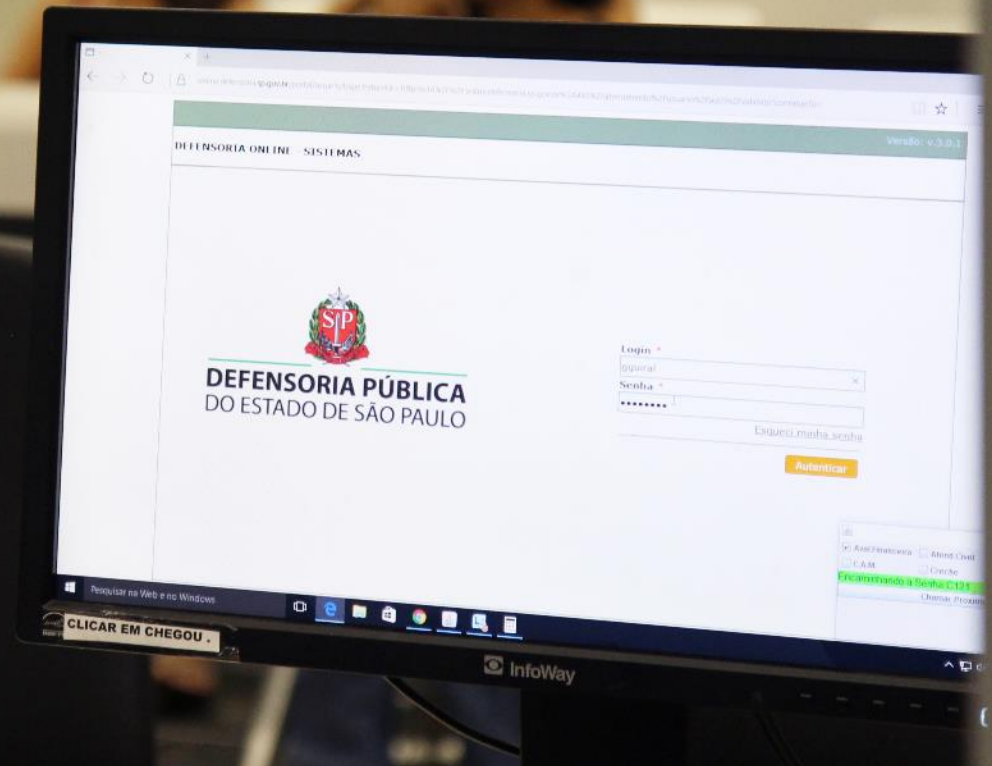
DEFENSORIA ONLINE - SISTEMAS

Versão: v.3.0.1

SP

DEFENSORIA PÚBLICA
DO ESTADO DE SÃO PAULO

Login *
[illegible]
Senha *
••••••••

Esqueci minha senha

Autenticar

Aval.Financeira
Atend.Civel
C.A.M.
Creche
Encaminhando a Senha C121
Chamar Próxim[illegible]

Pesquisar na Web e no Windows

CLICAR EM CHEGOU .

InfoWay